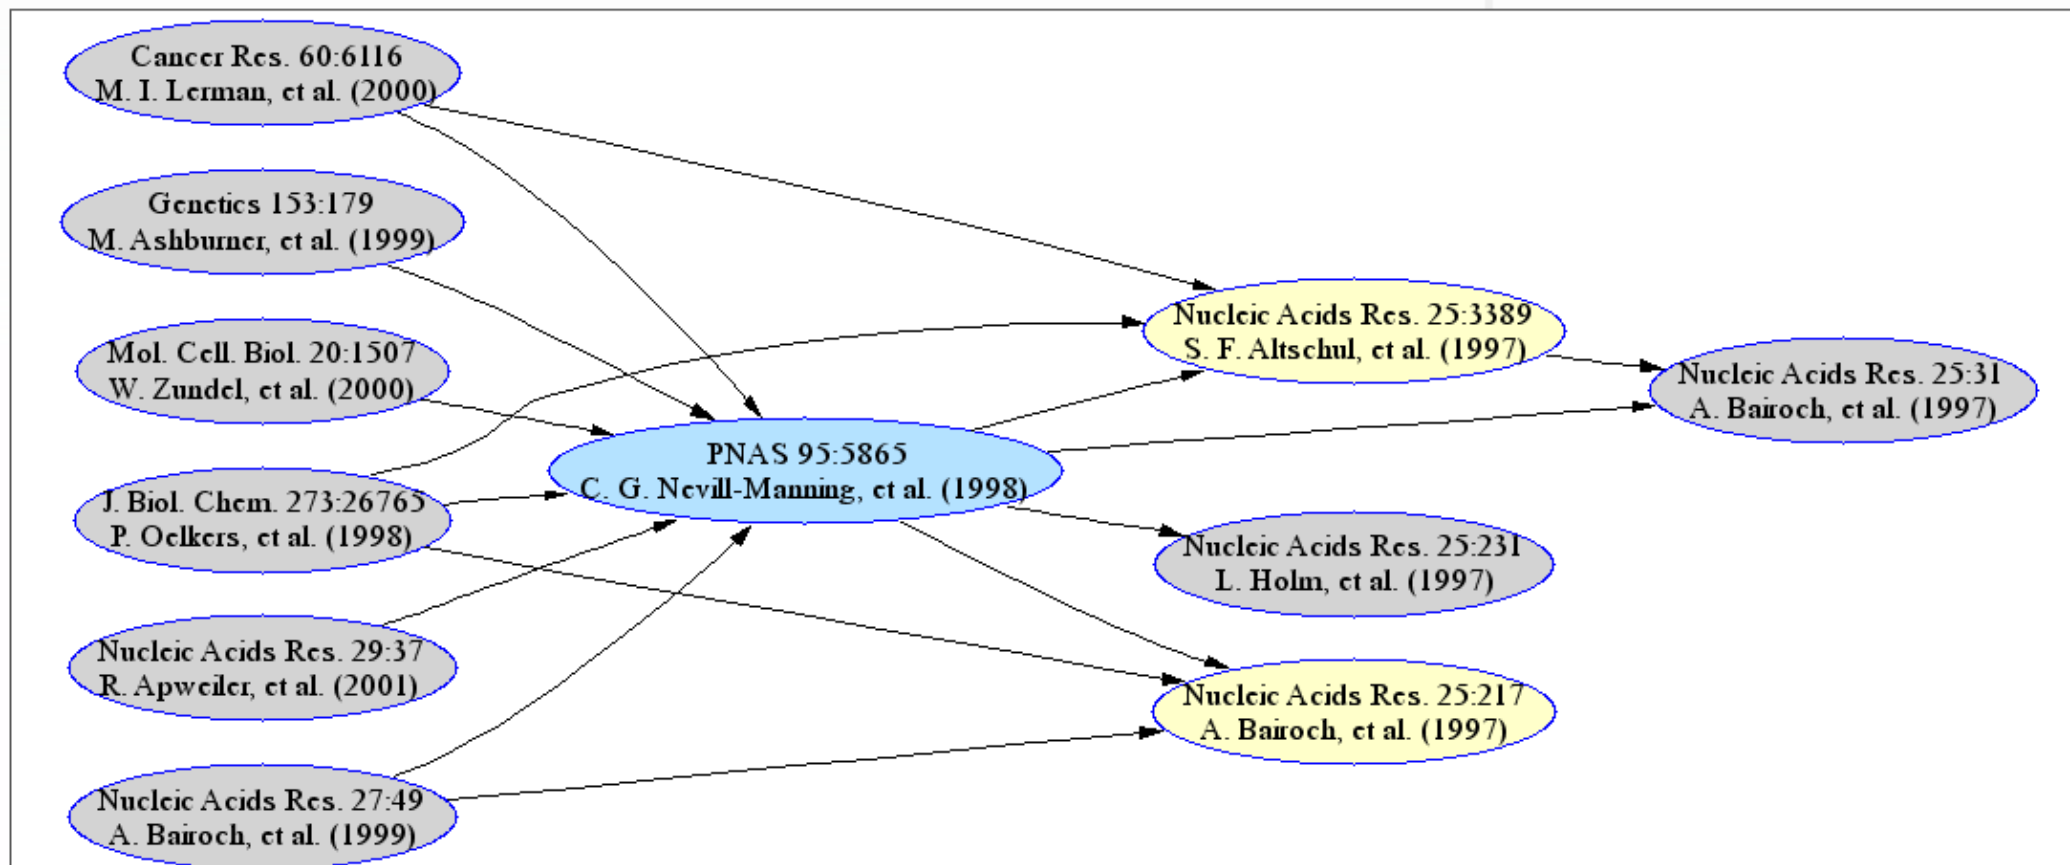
Cancer Res. 60:6116
M. I. Lerman, et al. (2000)

Genetics 153:179
M. Ashburner, et al. (1999)

Mol. Cell. Biol. 20:1507
W. Zundel, et al. (2000)

J. Biol. Chem. 273:26765
P. Oelkers, et al. (1998)

Nucleic Acids Res. 29:37
R. Apweiler, et al. (2001)

Nucleic Acids Res. 27:49
A. Bairoch, et al. (1999)

PNAS 95:5865
C. G. Nevill-Manning, et al. (1998)

Nucleic Acids Res. 25:3389
S. F. Altschul, et al. (1997)

Nucleic Acids Res. 25:31
A. Bairoch, et al. (1997)

Nucleic Acids Res. 25:231
L. Holm, et al. (1997)

Nucleic Acids Res. 25:217
A. Bairoch, et al. (1997)